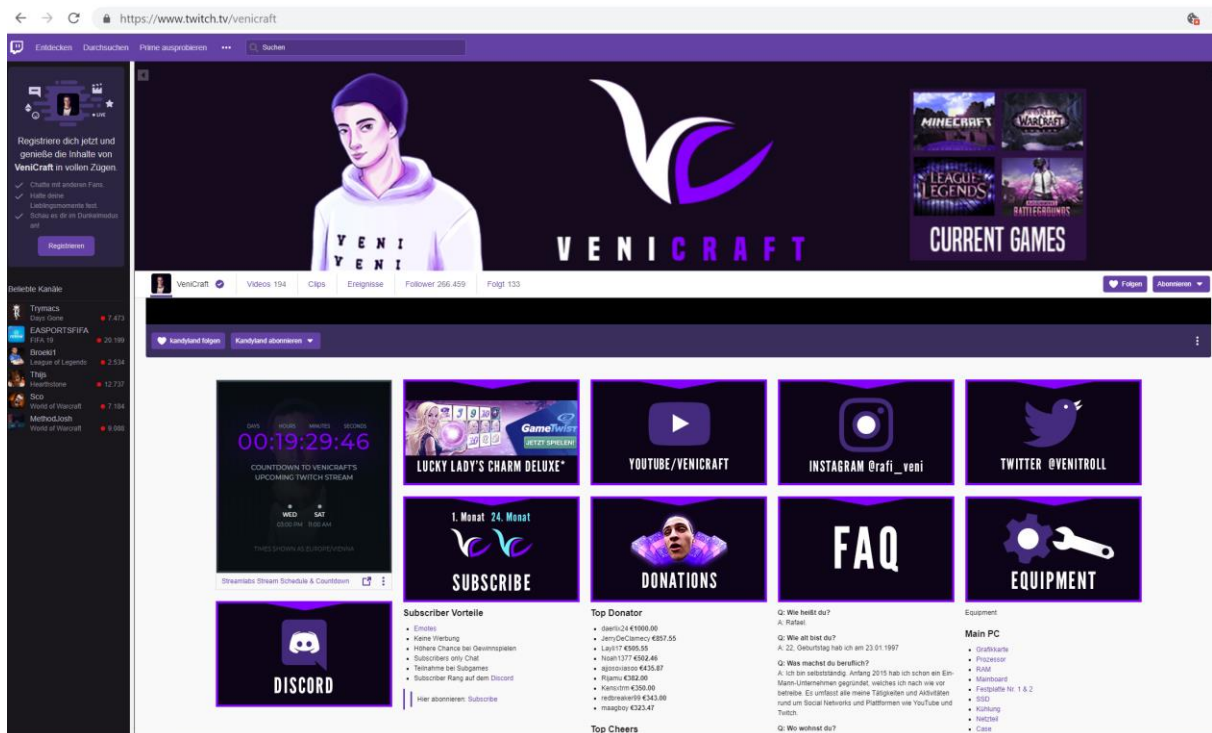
https://www.twitch.tv/venicraft

Entdecken Durchsuchen Prime ausprobieren ••• Suchen

LIVE

Registriere dich jetzt und genieße die Inhalte von VeniCraft in vollen Zügen.

Chatte mit anderen Fans.
Halte deine Lieblingsmomente fest.
Schau es dir im Dunkelmodus an!

Registrieren

Beliebte Kanäle

Trymacs
Days Gone 7.473

EASPORTSFIFA
FIFA 19 20.199

Broeki1
League of Legends 2.534

Thijs
Hearthstone 12.737

Sco
World of Warcraft 7.184

MethodJosh
World of Warcraft 6.088

VENI
VENI

VENICRAFT

MINECRAFT
WARCRAFT
LEAGUE OF LEGENDS
BATTLEGROUNDS
CURRENT GAMES

VeniCraft Videos 194 Clips Ereignisse Follower 266.459 Folgt 133

Folgen Abonnieren

kandyland folgen kandyland abonnieren

DAYS HOURS MINUTES SECONDS
00:19:29:46
COUNTDOWN TO VENICRAFT'S UPCOMING TWITCH STREAM
WED SAT
03:00 PM 11:00 AM
TIMES SHOWN AS EUROPE/VIENNA

Streamlabs Stream Schedule & Countdown

GameTwist
JETZT SPIELEN!
LUCKY LADY'S CHARM DELUXE*

YOUTUBE/VENICRAFT

INSTAGRAM @rafi_veni

TWITTER @VENITROLL

1. Monat 24. Monat
SUBSCRIBE

DONATIONS

FAQ

EQUIPMENT

DISCORD

Subscriber Vorteile
• Emotes
• Keine Werbung
• Höhere Chance bei Gewinnspielen
• Subscribers only Chat
• Teilnahme bei Subgames
• Subscriber Rang auf dem Discord

Hier abonnieren: Subscribe

Top Donator
• daerlx24 €1000.00
• JerryDeClamecy €857.55
• Layli17 €585.55
• Noah1377 €562.46
• ajossolasos €435.87
• Rijamu €382.00
• Kensxtrm €350.00
• redbreaker99 €343.00
• maagboy €323.47

Top Cheers

Q: Wie heißt du?
A: Rafael

Q: Wie alt bist du?
A: 22, Geburtstag hab ich am 23.01.1997

Q: Was machst du beruflich?
A: Ich bin selbstständig. Anfang 2015 hab ich schon ein Ein-Mann-Unternehmen gegründet, welches ich nach wie vor betreibe. Es umfasst alle meine Tätigkeiten und Aktivitäten rund um Social Networks und Plattformen wie YouTube und Twitch.

Q: Wo wohnst du?

Equipment

Main PC
• Grafikkarte
• Prozessor
• RAM
• Mainboard
• Festplatte Nr. 1 & 2
• SSD
• Kühlung
• Netzteil
• Case